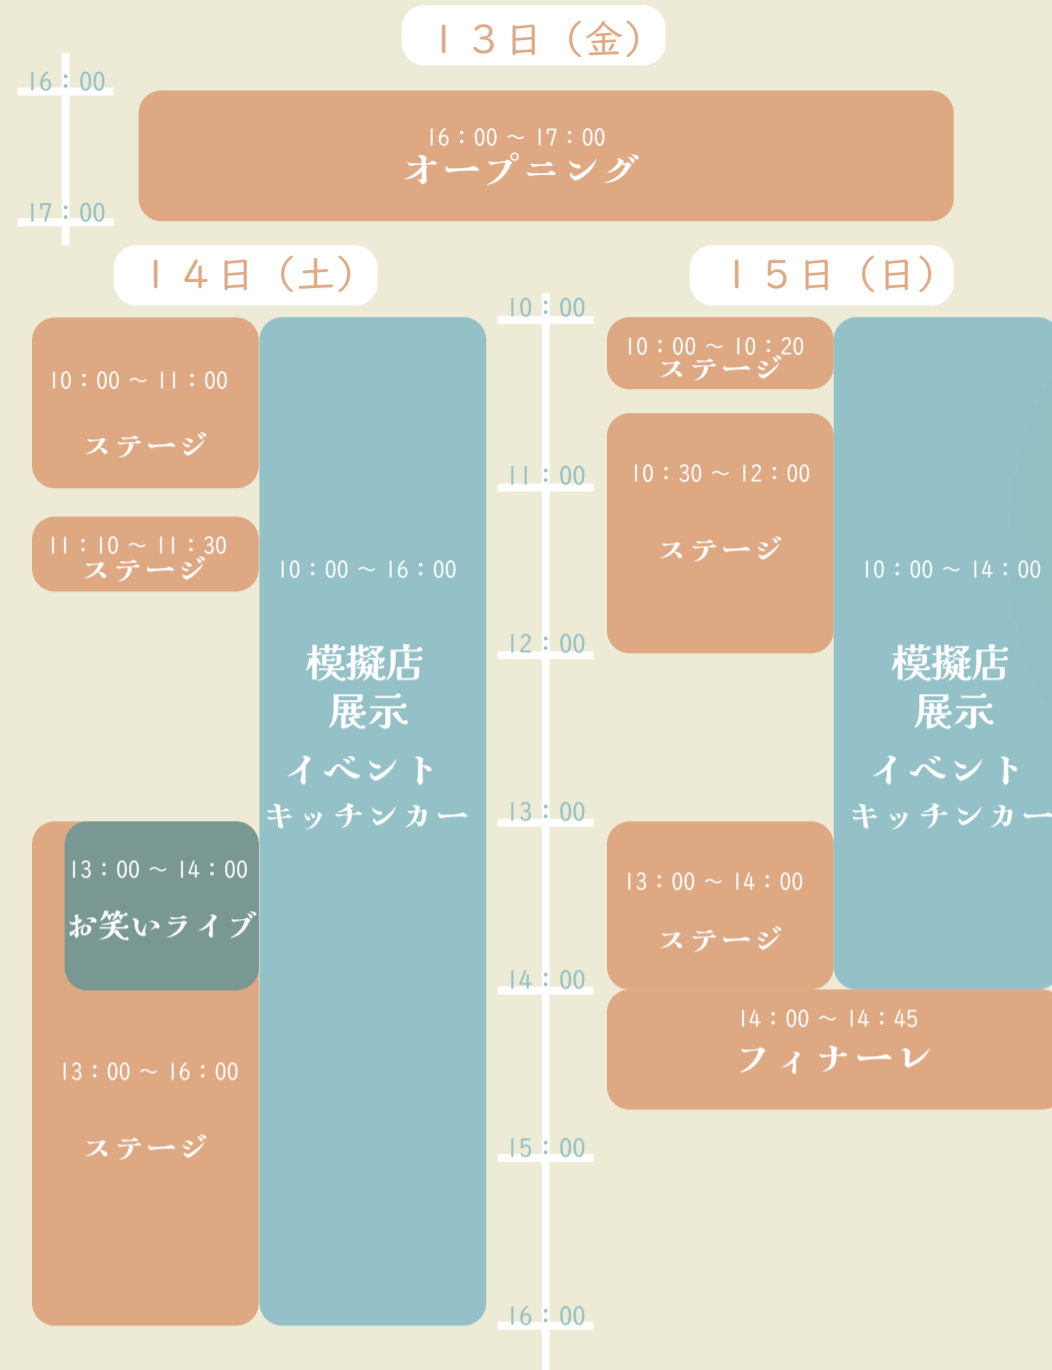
１３日（金）

16：00
17：00

16：00 ～ 17：00
オープニング

１４日（土）

10：00 ～ 11：00
ステージ

11：10 ～ 11：30
ステージ

10：00 ～ 16：00
模擬店
展示
イベント
キッチンカー

13：00 ～ 14：00
お笑いライブ

13：00 ～ 16：00
ステージ

10：00
11：00
12：00
13：00
14：00
15：00
16：00

１５日（日）

10：00 ～ 10：20
ステージ

10：30 ～ 12：00
ステージ

10：00 ～ 14：00
模擬店
展示
イベント
キッチンカー

13：00 ～ 14：00
ステージ

14：00 ～ 14：45
フィナーレ